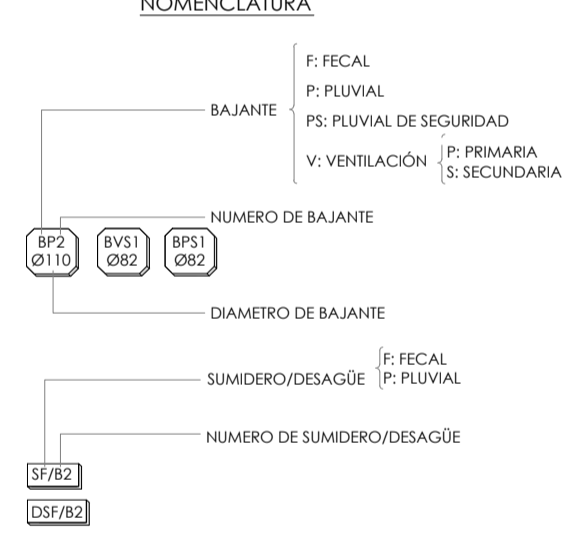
NOMENCLATURA

BAJANTE

F: FECAL

P: PLUVIAL

PS: PLUVIAL DE SEGURIDAD

V: VENTILACIÓN

P: PRIMARIA

S: SECUNDARIA

NUMERO DE BAJANTE

BP2
Ø110

BVS1
Ø82

BPS1
Ø82

DIAMETRO DE BAJANTE

SUMIDERO/DESAGÜE

F: FECAL

P: PLUVIAL

NUMERO DE SUMIDERO/DESAGÜE

SF/B2

DSF/B2